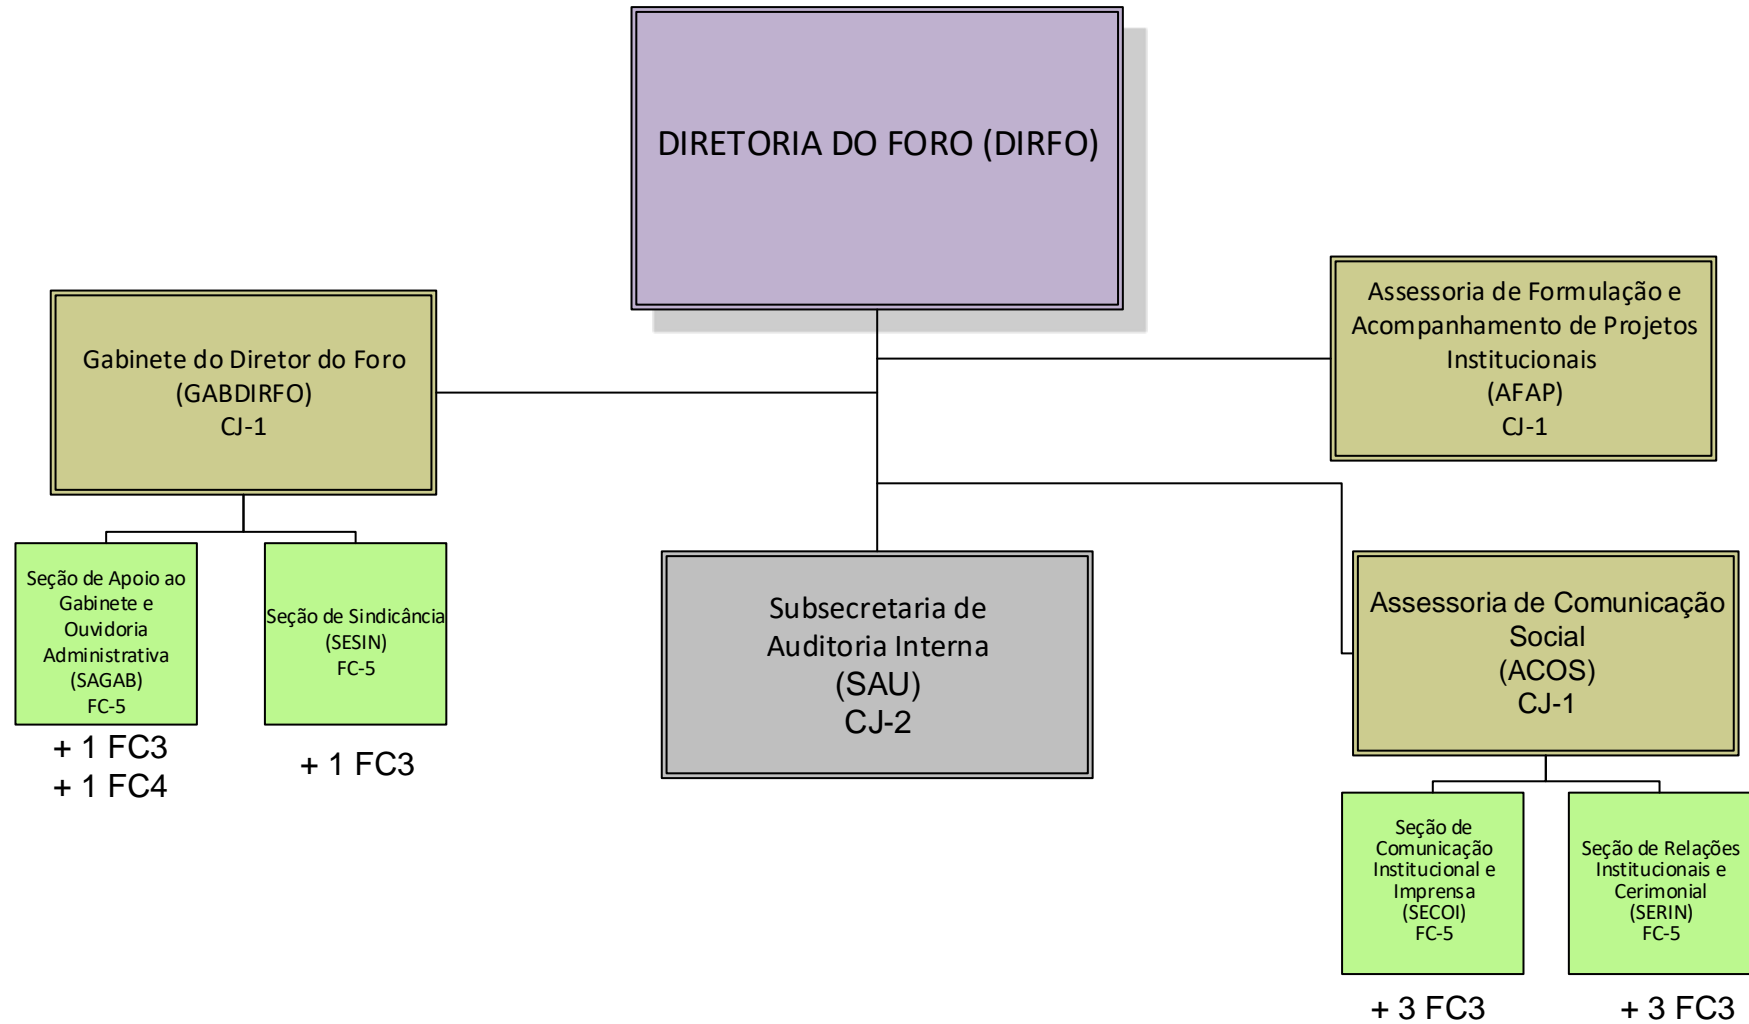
DIRETORIA DO FORO (DIRFO)

Gabinete do Diretor do Foro
(GABDIRFO)
CJ-1

Assessoria de Formulação e Acompanhamento de Projetos Institucionais
(AFAP)
CJ-1

Seção de Apoio ao Gabinete e Ouvidoria Administrativa
(SAGAB)
FC-5

+ 1 FC3
+ 1 FC4

Seção de Sindicância
(SESIN)
FC-5

+ 1 FC3

Subsecretaria de Auditoria Interna
(SAU)
CJ-2

Assessoria de Comunicação Social
(ACOS)
CJ-1

Seção de Comunicação Institucional e Imprensa
(SECOI)
FC-5

+ 3 FC3

Seção de Relações Institucionais e Cerimonial
(SERIN)
FC-5

+ 3 FC3